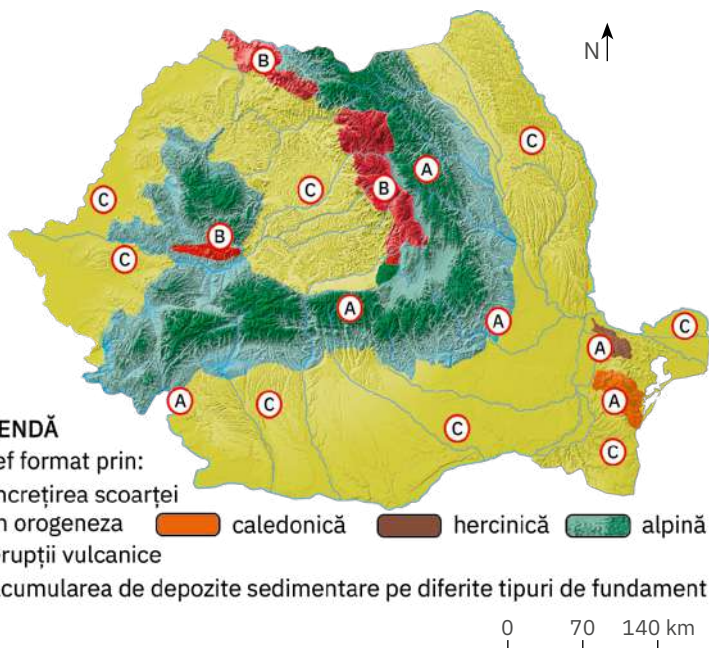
N

B

A

B

C

C

C

B

C

A

A

C

A

A

C

A

C

C

C

ENDĂ
ef format prin:
ncrețirea scoarței
n orogeneza caledonică hercinică alpină
erupții vulcanice
cumularea de depozite sedimentare pe diferite tipuri de fundament

0 70 140 km